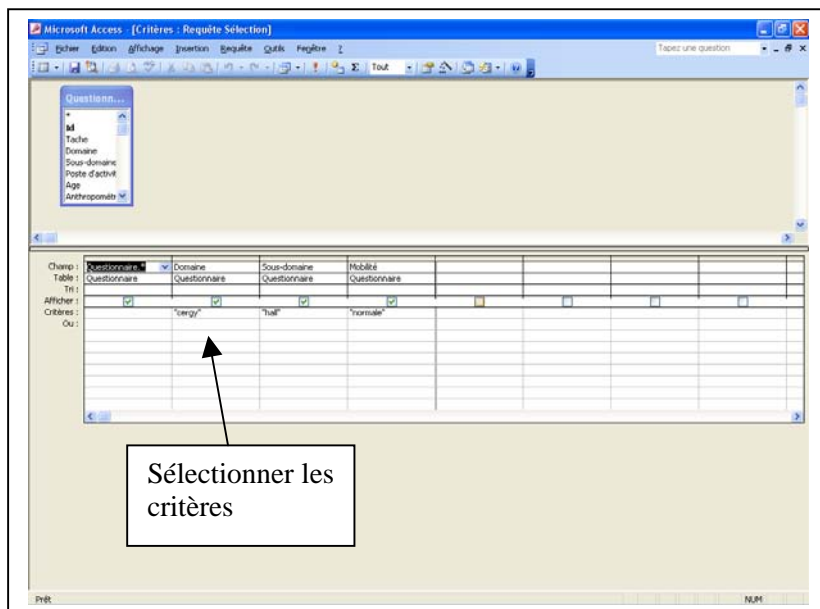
Microsoft Access - [Critères : Requête Sélection]

Fichier Edition Affichage Insertion Requête Outils Fenêtre ?

Tapez une question

Tout

Questionn...

*
Id
Tache
Domaine
Sous-domaine
Poste d'activit
Age
Anthropométr

| Champ : | Questionnaire.* | Domaine | Sous-domaine | Mobilité | | | | |
|---|---|---|---|---|---|---|---|---|
| Table : | Questionnaire | Questionnaire | Questionnaire | Questionnaire | | | | |
| Tri : | | | | | | | | |
| Afficher : | ☑ | ☑ | ☑ | ☑ | ☐ | ☐ | ☐ | ☐ |
| Critères : | | "cergy" | "hall" | "normale" | | | | |
| Ou : | | | | | | | | |

Sélectionner les critères

Prêt

NUM